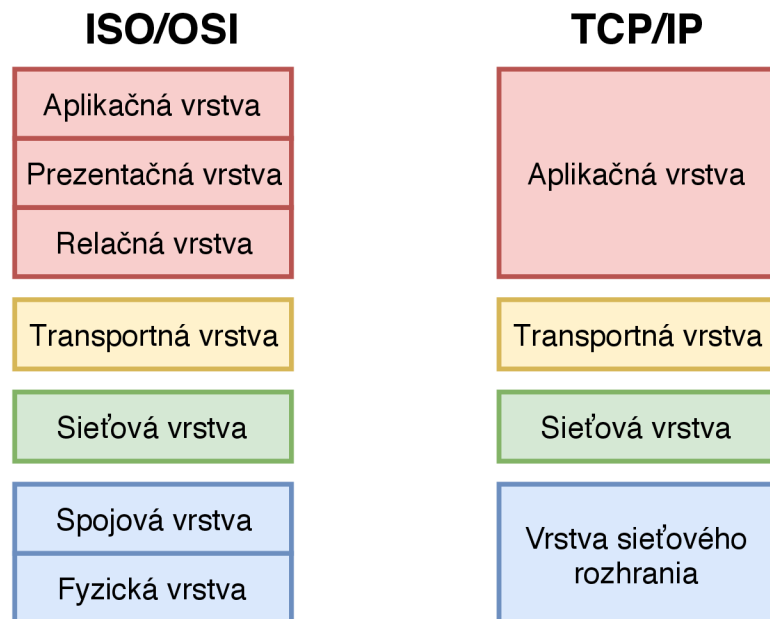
ISO/OSI

Aplikačná vrstva

Prezentačná vrstva

Relačná vrstva

Transportná vrstva

Sieťová vrstva

Spojová vrstva

Fyzická vrstva

TCP/IP

Aplikačná vrstva

Transportná vrstva

Sieťová vrstva

Vrstva sieťového rozhrania